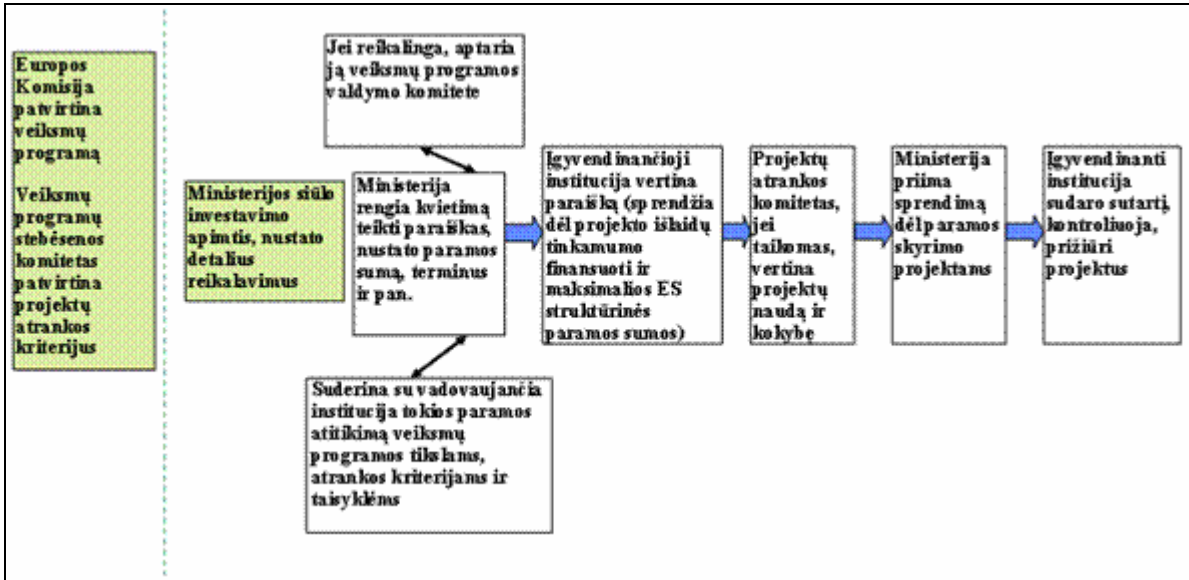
Europos Komisija patvirtina veiksmų programą

Veiksmų programų stebėsenos komitetas patvirtina projektų atrankos kriterijus

Ministerijos siūlo investavimo apimtis, nustato detalius reikalavimus

Jei reikalinga, aptaria ją veiksmų programos valdymo komitete

Ministerija rengia kvietimą teikti paraiškas, nustato paramos sumą, terminus ir pan.

Suderina su vadovaujančia institucija tokios paramos atitikimą veiksmų programos tikslams, atrankos kriterijams ir taisyklėms

Įgyvendinančioji institucija vertina paraišką (sprendžia dėl projekto išlaidų tinkamumo finansuoti ir maksimalios ES struktūrinės paramos sumos)

Projektų atrankos komitetas, jei taikomas, vertina projektų naudą ir kokybę

Ministerija priima sprendimą dėl paramos skyrimo projektams

Įgyvendinanti institucija sudaro sutartį, kontroliuoja, prižiūri projektus